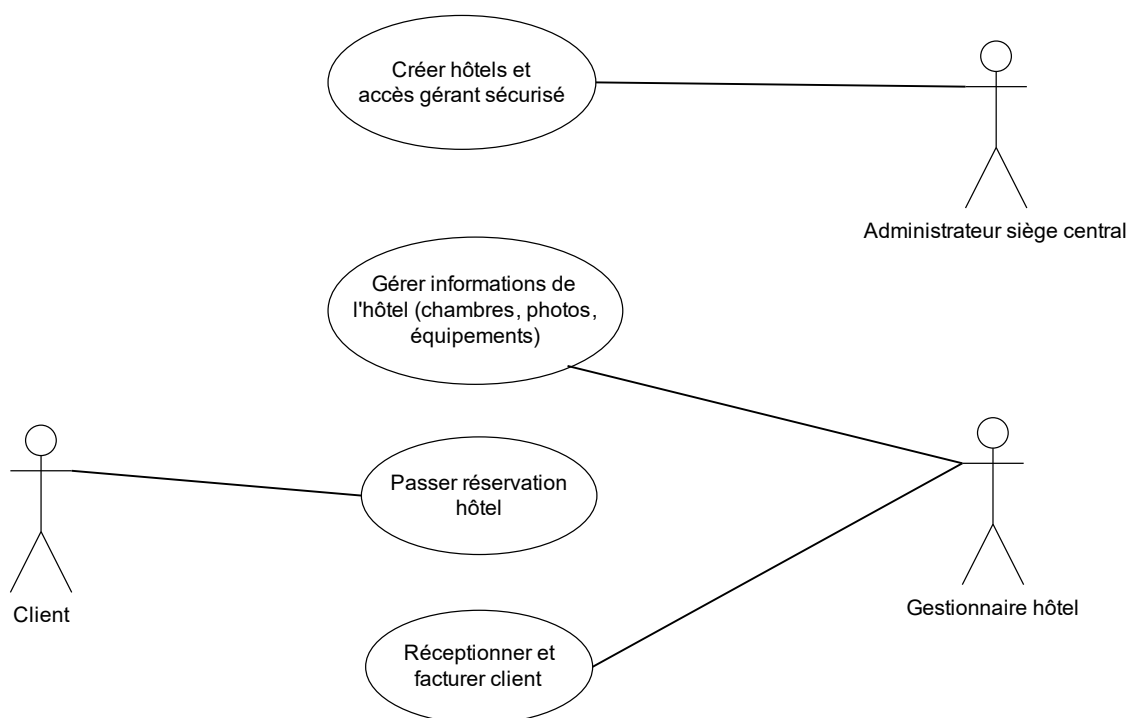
Créer hôtels et accès gérant sécurisé

Administrateur siège central

Gérer informations de l'hôtel (chambres, photos, équipements)

Passer réservation hôtel

Client

Gestionnaire hôtel

Réceptionner et facturer client